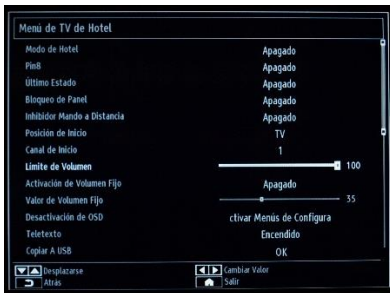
Menú de TV de Hotel

| | |
|---|---|
| Modo de Hotel | Apagado |
| Pin8 | Apagado |
| Último Estado | Apagado |
| Bloqueo de Panel | Apagado |
| Inhibidor Mando a Distancia | Apagado |
| Posición de Inicio | TV |
| Canal de Inicio | 1 |
| Límite de Volumen | 100 |
| Activación de Volumen Fijo | Apagado |
| Valor de Volumen Fijo | 35 |
| Desactivación de OSD | ctivar Menús de Configura |
| Teletexto | Encendido |
| Copiar A USB | OK |

Desplazarse
Atrás
Cambiar Valor
Salir